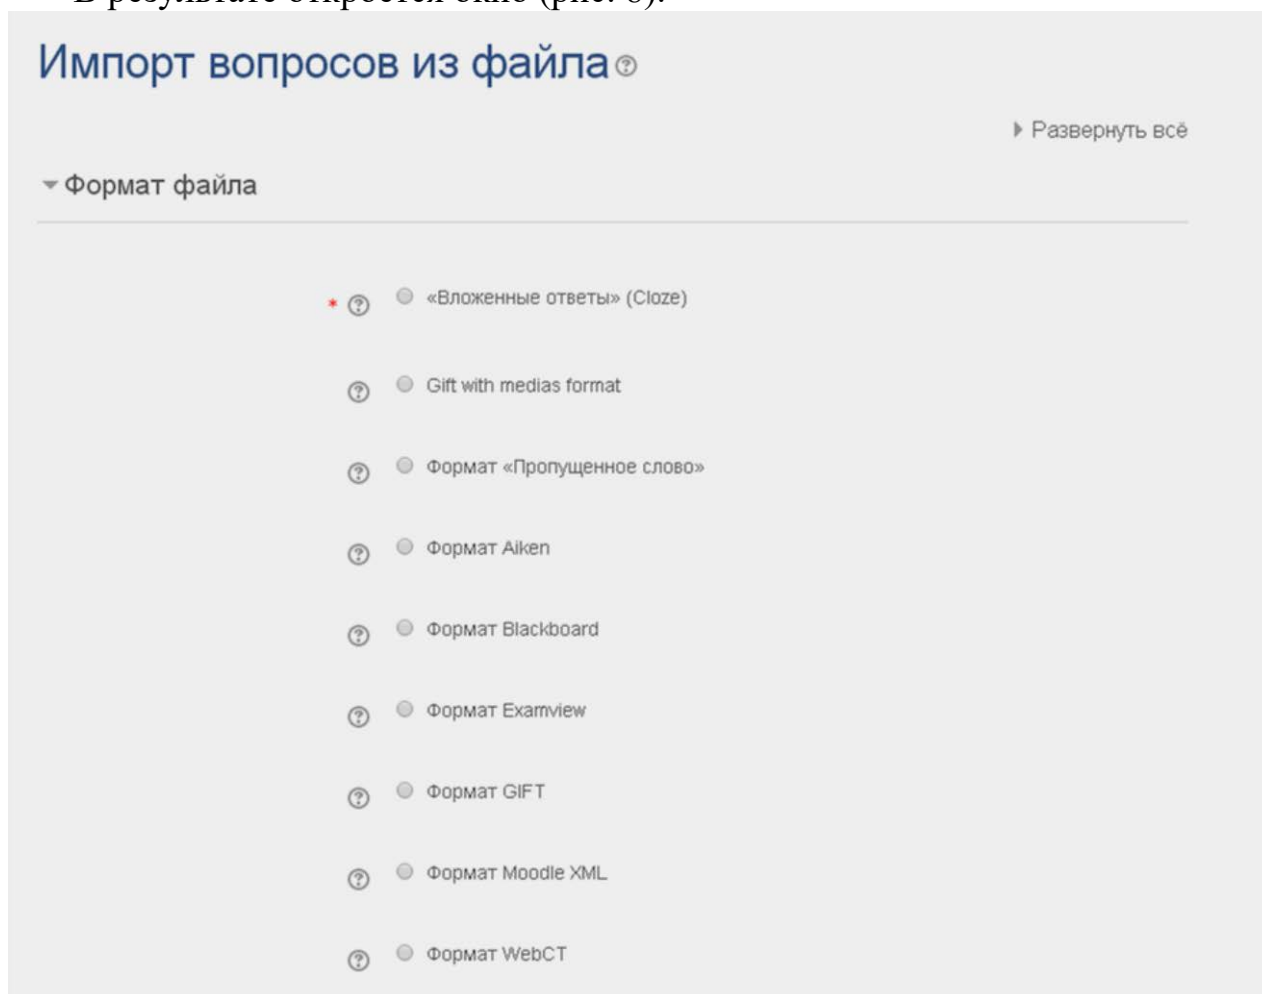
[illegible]

Импорт вопросов из файла

Развернуть всё

Формат файла

* «Вложенные ответы» (Cloze)

Gift with medias format

Формат «Пропущенное слово»

Формат Aiken

Формат Blackboard

Формат Examview

Формат GIFT

Формат Moodle XML

Формат WebCT